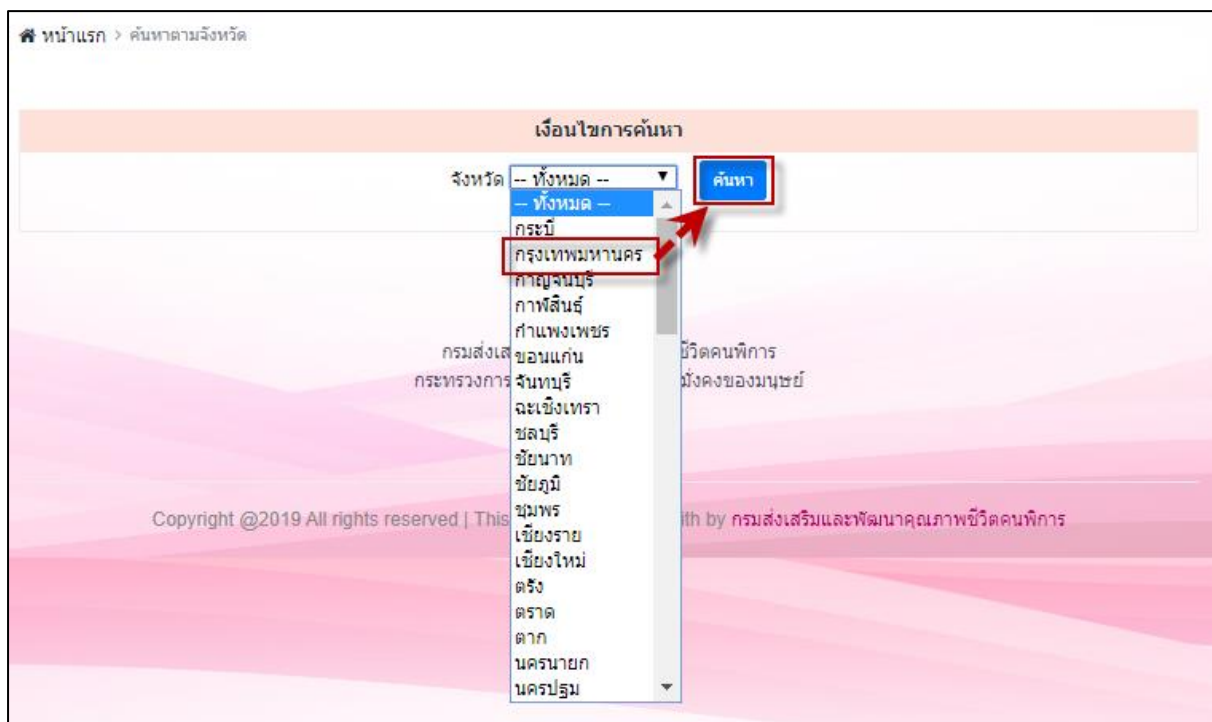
หน้าแรก > ค้นหาตามจังหวัด

เงื่อนไขการค้นหา

จังหวัด -- ทั้งหมด -- ▼ ค้นหา

-- ทั้งหมด --
กระบี่
กรุงเทพมหานคร
กาญจนบุรี
กาฬสินธุ์
กำแพงเพชร
ขอนแก่น
จันทบุรี
ฉะเชิงเทรา
ชลบุรี
ชัยนาท
ชัยภูมิ
ชุมพร
เชียงราย
เชียงใหม่
ตรัง
ตราด
ตาก
นครนายก
นครปฐม

กรมส่งเส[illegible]ชีวิตคนพิการ
กระทรวงการ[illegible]มั่นคงของมนุษย์

Copyright @2019 All rights reserved | This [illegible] with by กรมส่งเสริมและพัฒนาคุณภาพชีวิตคนพิการ